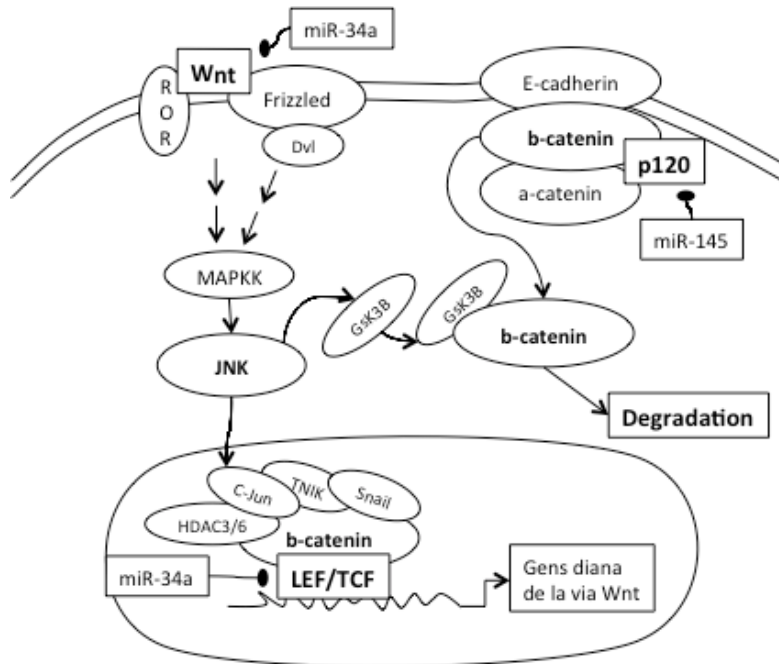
miR-34a

Wnt

R O R

Frizzled

Dvl

E-cadherin

b-catenin

p120

a-catenin

miR-145

MAPKK

GSK3B

GSK3B

b-catenin

JNK

Degradation

C-Jun

TNIK

Snail

HDAC3/6

b-catenin

miR-34a

LEF/TCF

Gens diana de la via Wnt